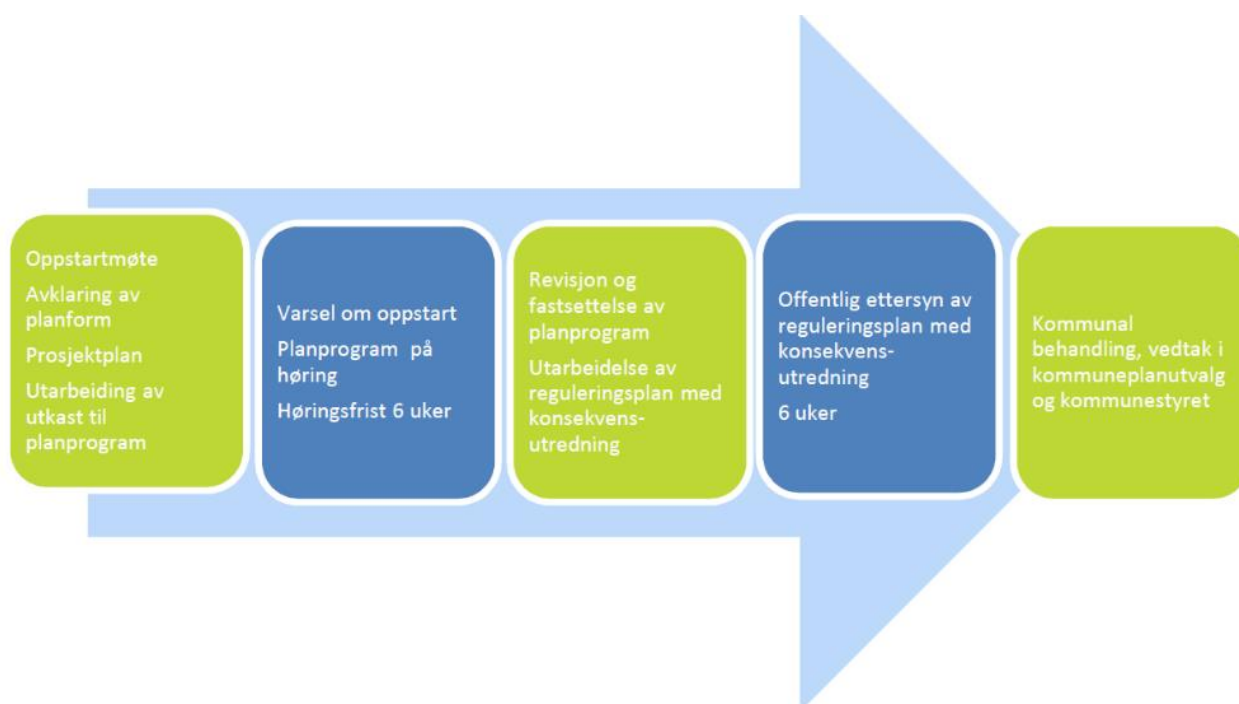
Oppstartmøte

Avklaring av planform

Prosjektplan

Utarbeiding av utkast til planprogram

Varsel om oppstart

Planprogram på høring

Høringsfrist 6 uker

Revisjon og fastsettelse av planprogram

Utarbeidelse av reguleringsplan med konsekvens-utredning

Offentlig ettersyn av reguleringsplan med konsekvens-utredning

6 uker

Kommunal behandling, vedtak i kommuneplanutvalg og kommunestyret